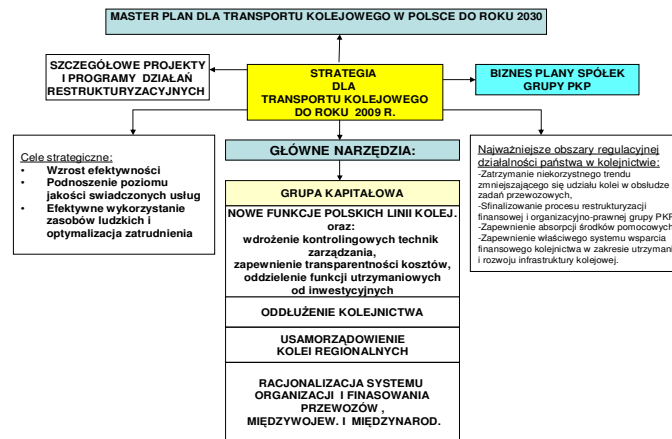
MASTER PLAN DLA TRANSPORTU KOLEJOWEGO W POLSCE DO ROKU 2030

SZCZEGÓŁOWE PROJEKTY I PROGRAMY DZIAŁAŃ RESTRUKTURYZACYJNYCH

STRATEGIA DLA TRANSPORTU KOLEJOWEGO DO ROKU 2009 R.

BIZNES PLANY SPÓŁEK GRUPY PKP

Cele strategiczne:
- Wzrost efektywności
- Podnoszenie poziomu jakości swiadczonych usług
- Efektywne wykorzystanie zasobów ludzkich i optymalizacja zatrudnienia

GŁÓWNE NARZĘDZIA:

Najważniejsze obszary regulacyjnej działalności państwa w kolejnictwie:
-Zatrzymanie niekorzystnego trendu zmniejszającego się udziału kolei w obsłudze zadań przewozowych,
-Sfinalizowanie procesu restrukturyzacji finansowej i organizacyjno-prawnej grupy PKP
-Zapewnienie absorpcji środków pomocowych
-Zapewnienie właściwego systemu wsparcia finansowego kolejnictwa w zakresie utrzymania i rozwoju infrastruktury kolejowej.

GRUPA KAPITAŁOWA

NOWE FUNKCJE POLSKICH LINII KOLEJ. oraz: wdrożenie kontrolingowych technik zarządzania, zapewnienie transparentności kosztów, oddzielenie funkcji utrzymaniowych od inwestycyjnych

ODDŁUŻENIE KOLEJNICTWA

USAMORZĄDOWIENIE KOLEI REGIONALNYCH

RACJONALIZACJA SYSTEMU ORGANIZACJI I FINASOWANIA PRZEWOZÓW , MIĘDZYWOJEW. I MIĘDZYNAROD.